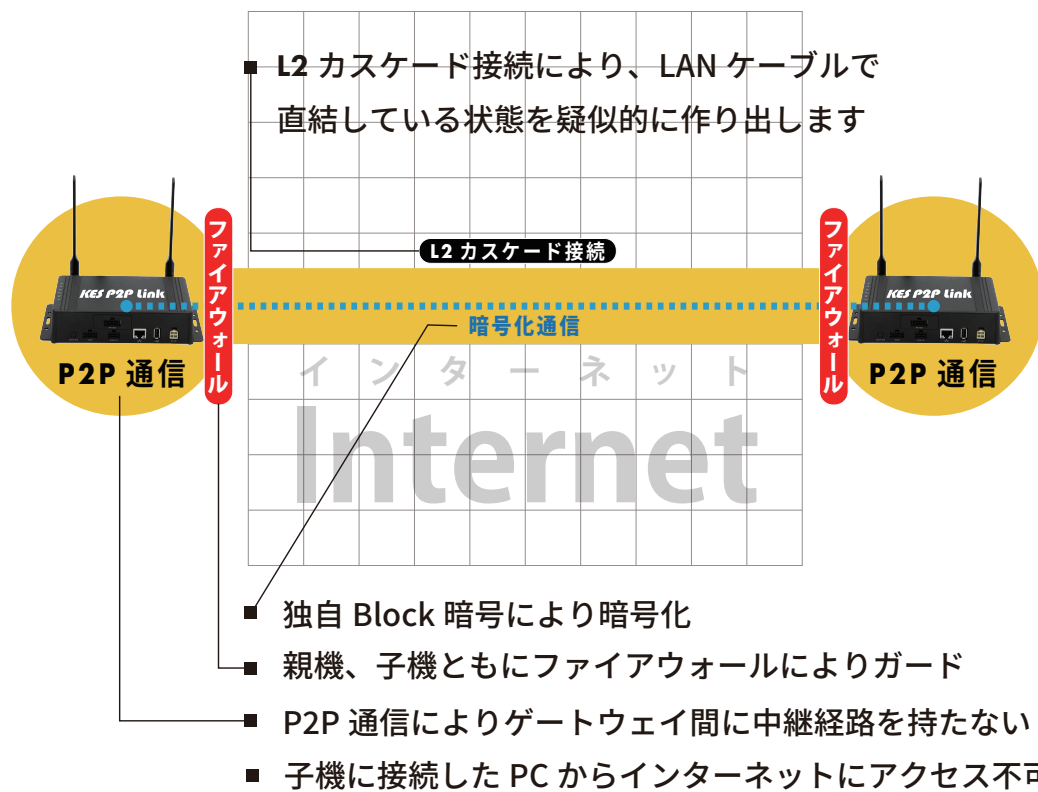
■ L2 カスケード接続により、LAN ケーブルで直結している状態を疑似的に作り出します

L2 カスケード接続

ファイアウォール

ファイアウォール

KES P2P Link

KES P2P Link

暗号化通信

P2P 通信

P2P 通信

インターネット

Internet

■ 独自 Block 暗号により暗号化

■ 親機、子機ともにファイアウォールによりガード

■ P2P 通信によりゲートウェイ間に中継経路を持たない

■ 子機に接続した PC からインターネットにアクセス不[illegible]